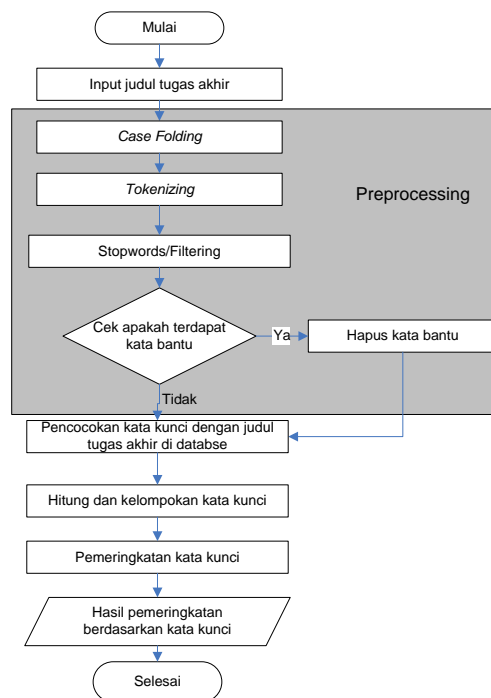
Mulai

Input judul tugas akhir

Case Folding

Tokenizing

Preprocessing

Stopwords/Filtering

Cek apakah terdapat kata bantu

Ya

Hapus kata bantu

Tidak

Pencocokan kata kunci dengan judul tugas akhir di databse

Hitung dan kelompokan kata kunci

Pemeringkatan kata kunci

Hasil pemeringkatan berdasarkan kata kunci

Selesai